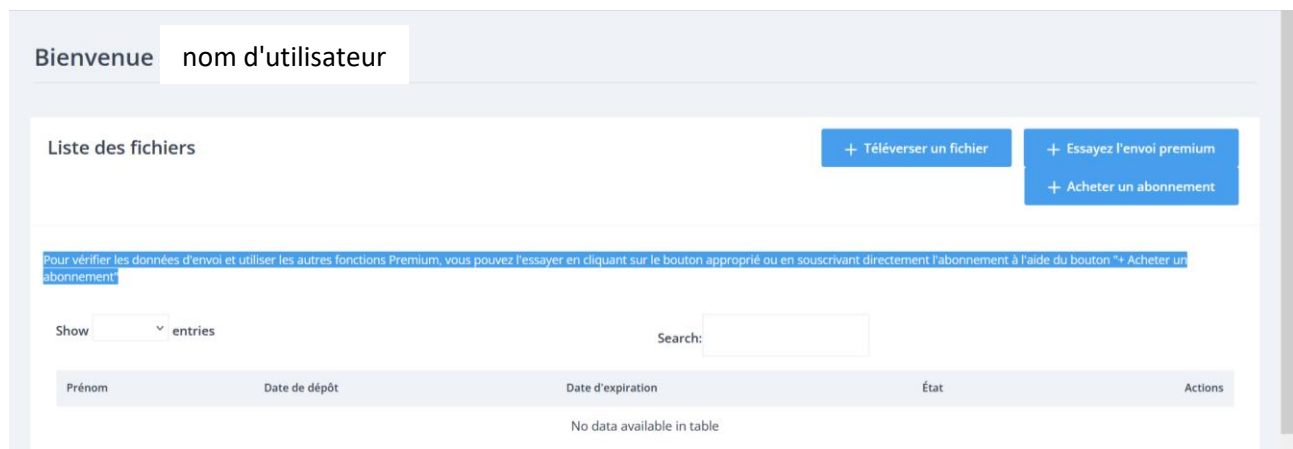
Bienvenue nom d'utilisateur

Liste des fichiers

+ Téléverser un fichier

+ Essayez l'envoi premium

+ Acheter un abonnement

Pour vérifier les données d'envoi et utiliser les autres fonctions Premium, vous pouvez l'essayer en cliquant sur le bouton approprié ou en souscrivant directement l'abonnement à l'aide du bouton "+ Acheter un abonnement"

Show entries

Search:

| Prénom | Date de dépôt | Date d'expiration | État | Actions |
|---|---|---|---|---|
| No data available in table | | | | |